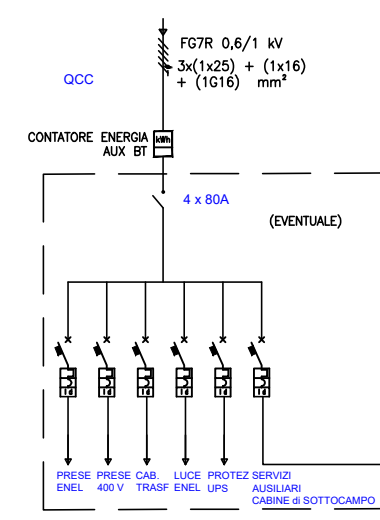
FG7R 0,6/1 kV
3x(1x25) + (1x16) + (1G16) mm²

QCC

CONTATORE ENERGIA AUX BT

kWh

4 x 80A

(EVENTUALE)

Id Id Id Id Id Id

PRESE ENEL

PRESE 400 V

CAB. TRASF

LUCE ENEL

PROTEZ UPS

SERVIZI AUSILIARI CABINE di SOTTOCAMPO